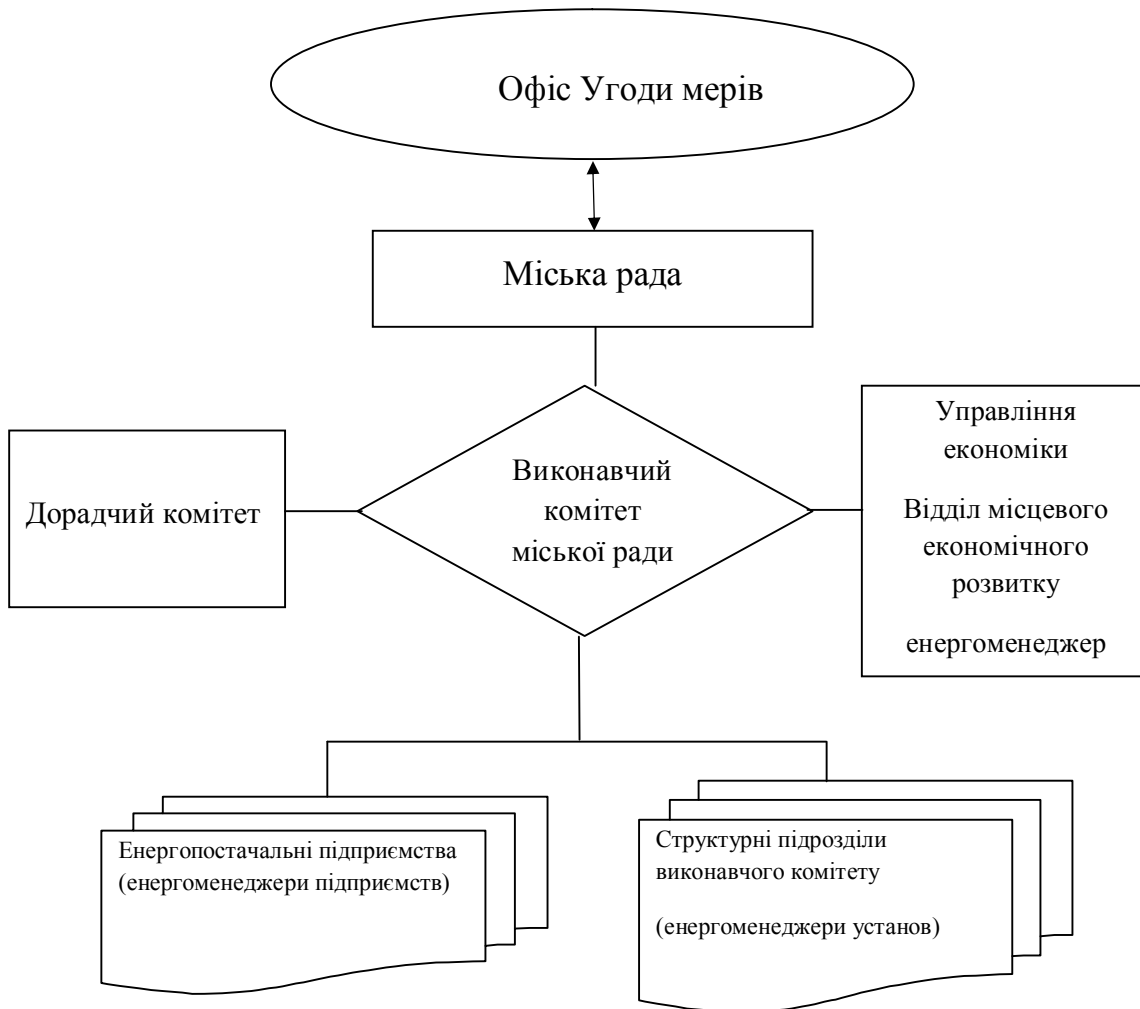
Офіс Угоди мерів

Міська рада

Дорадчий комітет

Виконавчий комітет міської ради

Управління економіки

Відділ місцевого економічного розвитку

енергоменеджер

Енергопостачальні підприємства (енергоменеджери підприємств)

Структурні підрозділи виконавчого комітету

(енергоменеджери установ)